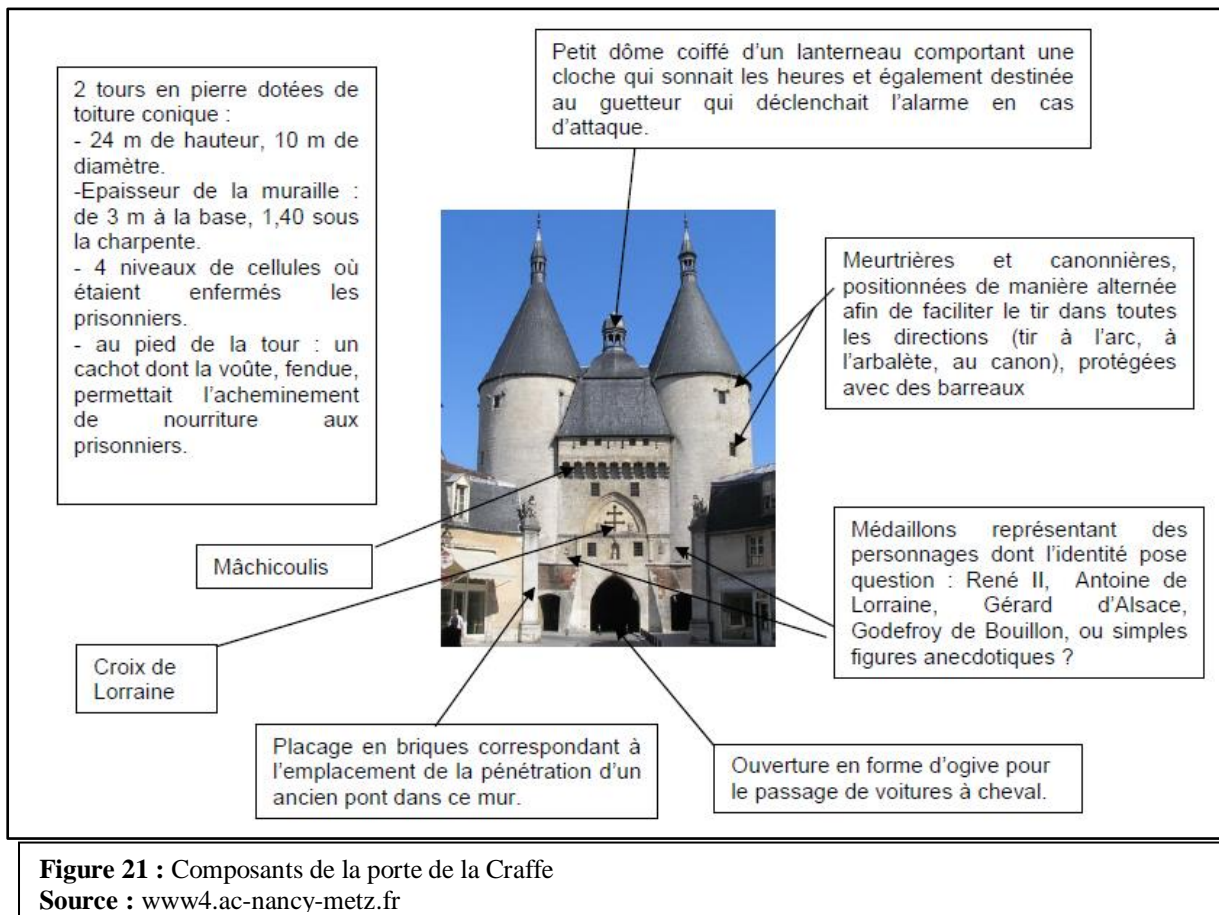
2 tours en pierre dotées de toiture conique :
- 24 m de hauteur, 10 m de diamètre.
-Epaisseur de la muraille : de 3 m à la base, 1,40 sous la charpente.
- 4 niveaux de cellules où étaient enfermés les prisonniers.
- au pied de la tour : un cachot dont la voûte, fendue, permettait l'acheminement de nourriture aux prisonniers.

Petit dôme coiffé d'un lanterneau comportant une cloche qui sonnait les heures et également destinée au guetteur qui déclenchait l'alarme en cas d'attaque.

Meurtrières et canonnières, positionnées de manière alternée afin de faciliter le tir dans toutes les directions (tir à l'arc, à l'arbalète, au canon), protégées avec des barreaux

Mâchicoulis

Médaillons représentant des personnages dont l'identité pose question : René II, Antoine de Lorraine, Gérard d'Alsace, Godefroy de Bouillon, ou simples figures anecdotiques ?

Croix de Lorraine

Placage en briques correspondant à l'emplacement de la pénétration d'un ancien pont dans ce mur.

Ouverture en forme d'ogive pour le passage de voitures à cheval.

**Figure 21 :** Composants de la porte de la Craffe
**Source :** www4.ac-nancy-metz.fr